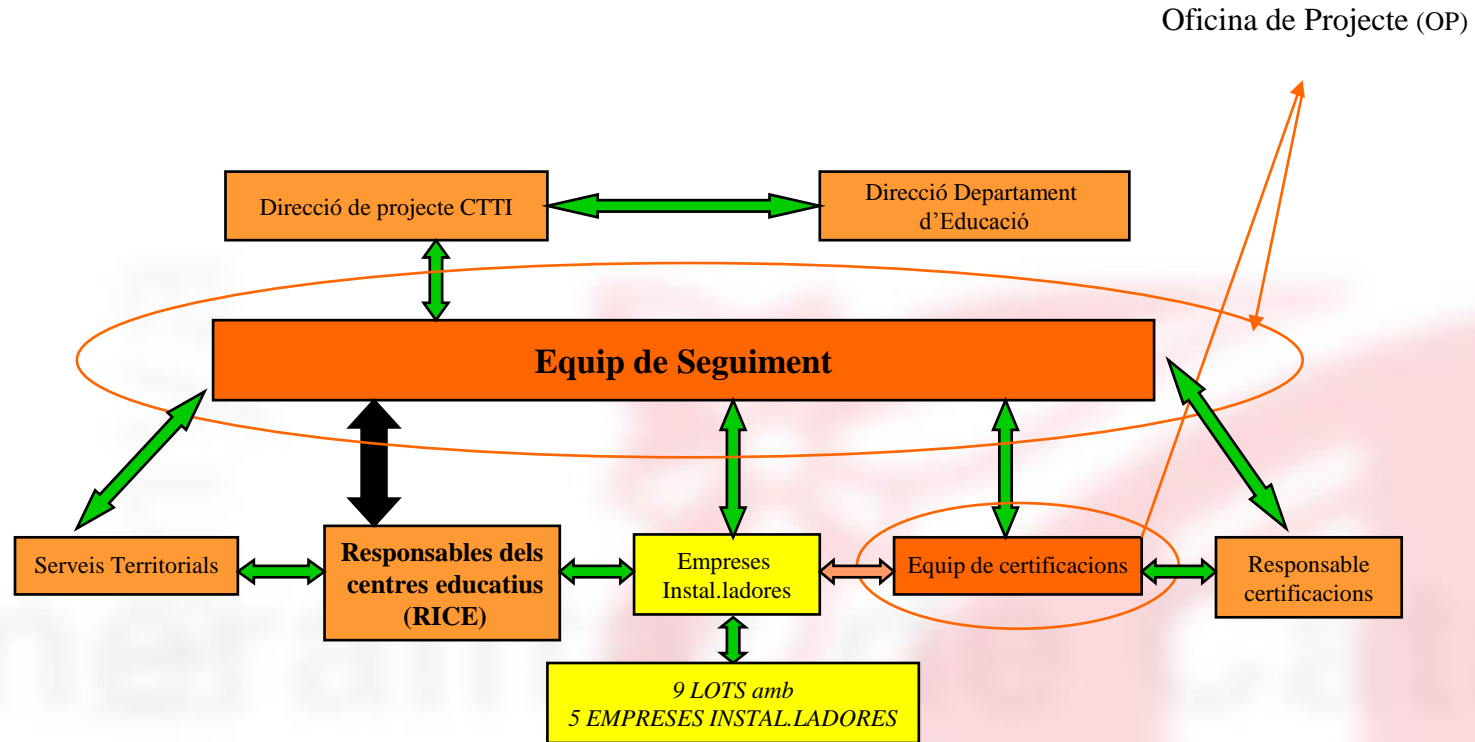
Oficina de Projecte (OP)

Direcció de projecte CTTI

Direcció Departament d'Educació

Equip de Seguiment

Serveis Territorials

Responsables dels centres educatius (RICE)

Empreses Instal.ladores

Equip de certificacions

Responsable certificacions

9 LOTS amb
5 EMPRESES INSTAL.LADORES